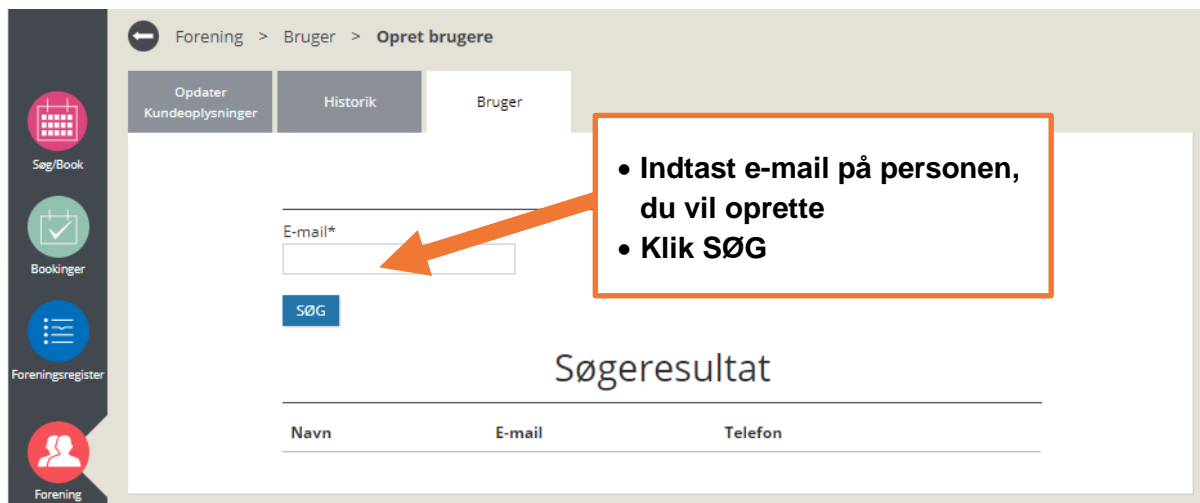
Søg/Book

Bookinger

Foreningsregister

Forening

Forening > Bruger > Opret brugere

Opdater Kundeoplysninger

Historik

Bruger

• Indtast e-mail på personen, du vil oprette
• Klik SØG

E-mail*

SØG

Søgeresultat

| Navn | E-mail | Telefon |
|---|---|---|